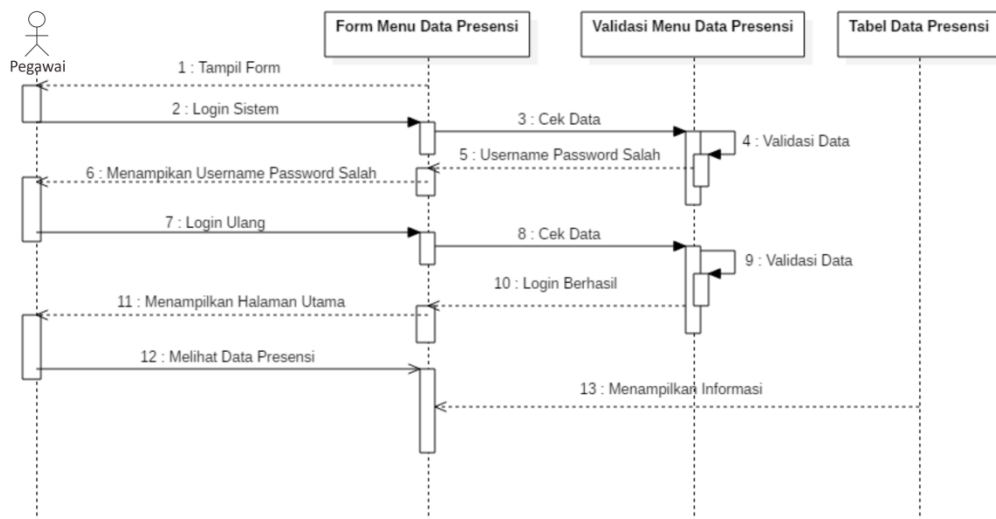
Pegawai

Form Menu Data Presensi

Validasi Menu Data Presensi

Tabel Data Presensi

1 : Tampil Form

2 : Login Sistem

3 : Cek Data

4 : Validasi Data

5 : Username Password Salah

6 : Menampikan Username Password Salah

7 : Login Ulang

8 : Cek Data

9 : Validasi Data

10 : Login Berhasil

11 : Menampilkan Halaman Utama

12 : Melihat Data Presensi

13 : Menampilkan Informasi